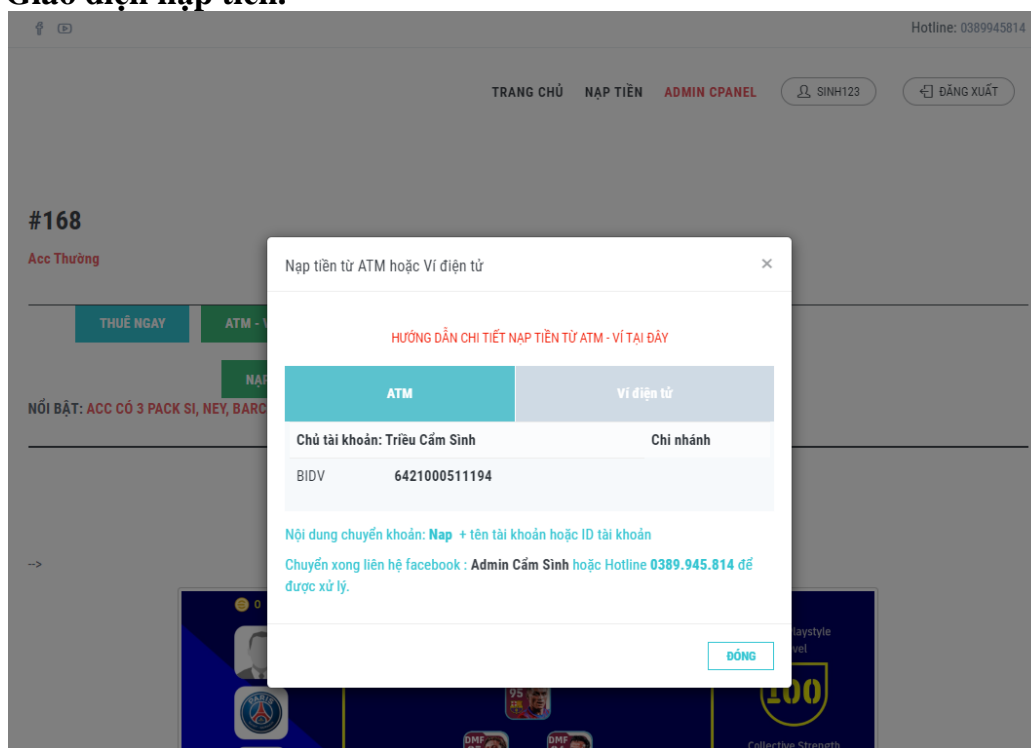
Giao diện nạp tiền:

Hotline: 0389945814

TRANG CHỦ NẠP TIỀN ADMIN CPANEL SINH123 ĐĂNG XUẤT

#168

Acc Thường

THUÊ NGAY ATM - V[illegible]

NẠ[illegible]

NỔI BẬT: ACC CÓ 3 PACK SI, NEY, BARC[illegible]

-->

Nạp tiền từ ATM hoặc Ví điện tử ×

HƯỚNG DẪN CHI TIẾT NẠP TIỀN TỪ ATM - VÍ TẠI ĐÂY

| ATM | Ví điện tử |
|---|---|

| Chủ tài khoản: Triều Cẩm Sình | Chi nhánh |
|---|---|
| BIDV 6421000511194 | |

Nội dung chuyển khoản: Nap + tên tài khoản hoặc ID tài khoản

Chuyển xong liên hệ facebook : Admin Cẩm Sình hoặc Hotline 0389.945.814 để được xử lý.

ĐÓNG

0

95

DMF DMF

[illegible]laystyle
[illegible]vel

100

Collective Strength